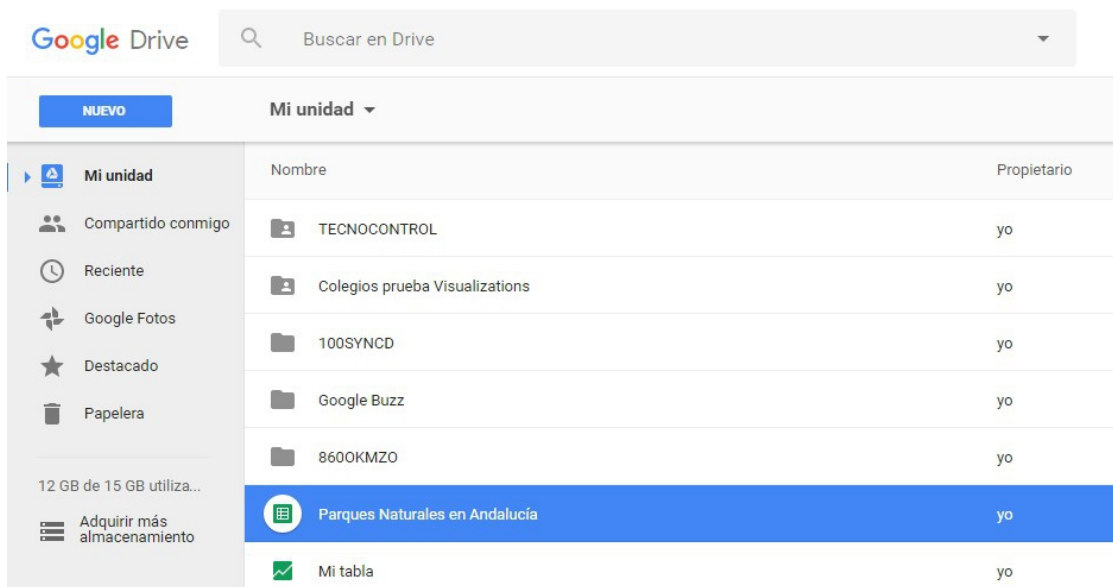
Google Drive

Buscar en Drive

NUEVO

Mi unidad

Mi unidad

Compartido conmigo

Reciente

Google Fotos

Destacado

Papelera

12 GB de 15 GB utiliza...

Adquirir más almacenamiento

| Nombre | Propietario |
|---|---|
| TECNOCONTROL | yo |
| Colegios prueba Visualizations | yo |
| 100SYNCD | yo |
| Google Buzz | yo |
| 860OKMZO | yo |
| Parques Naturales en Andalucía | yo |
| Mi tabla | yo |